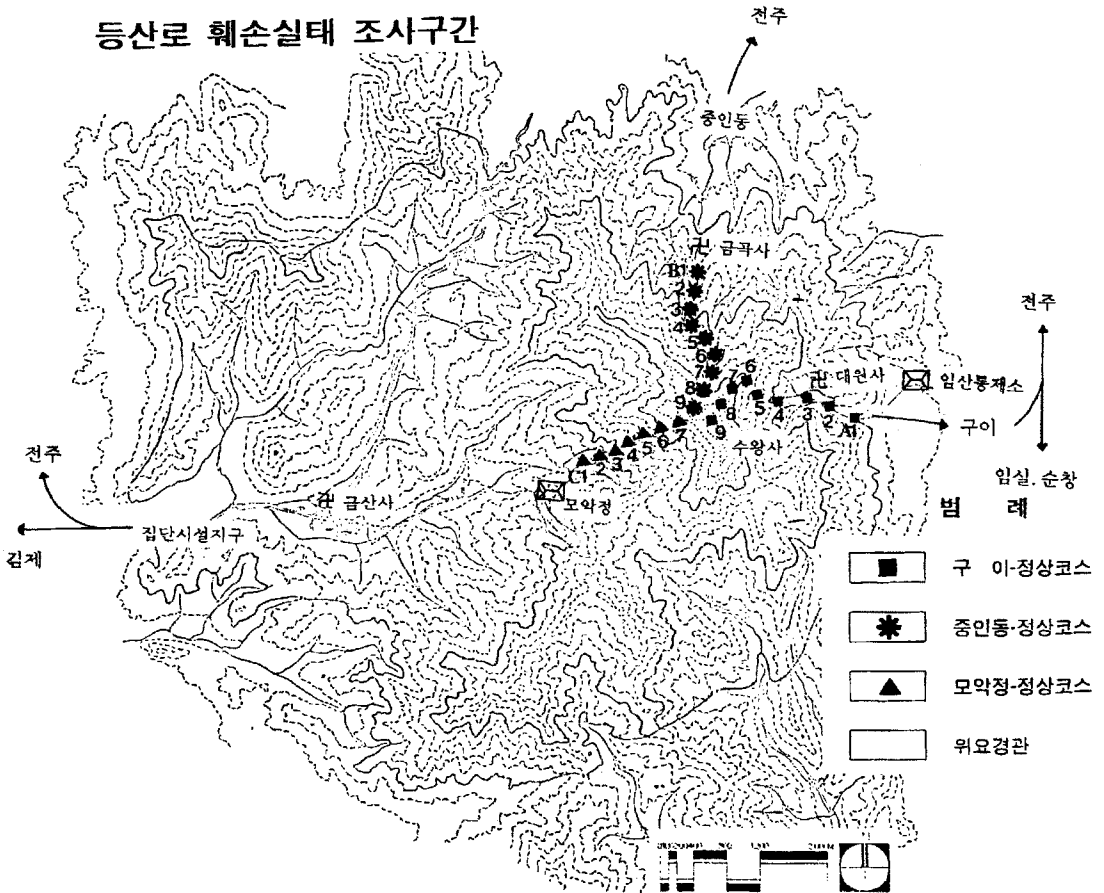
등산로 훼손실태 조사구간

전주

중인동

卍 금곡사

B1
2
3
4
5
6
7
8
9

7
6
8
9
5
4
3
2
A1

卍 대원사

임산통제소

전주

구이

임실. 순창

수왕사

C1
2
3
4
5
6
7

모악정

卍 금산사

전주

집단시설지구

김제

범 례

구 이-정상코스

중인동-정상코스

모악정-정상코스

위요경관

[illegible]